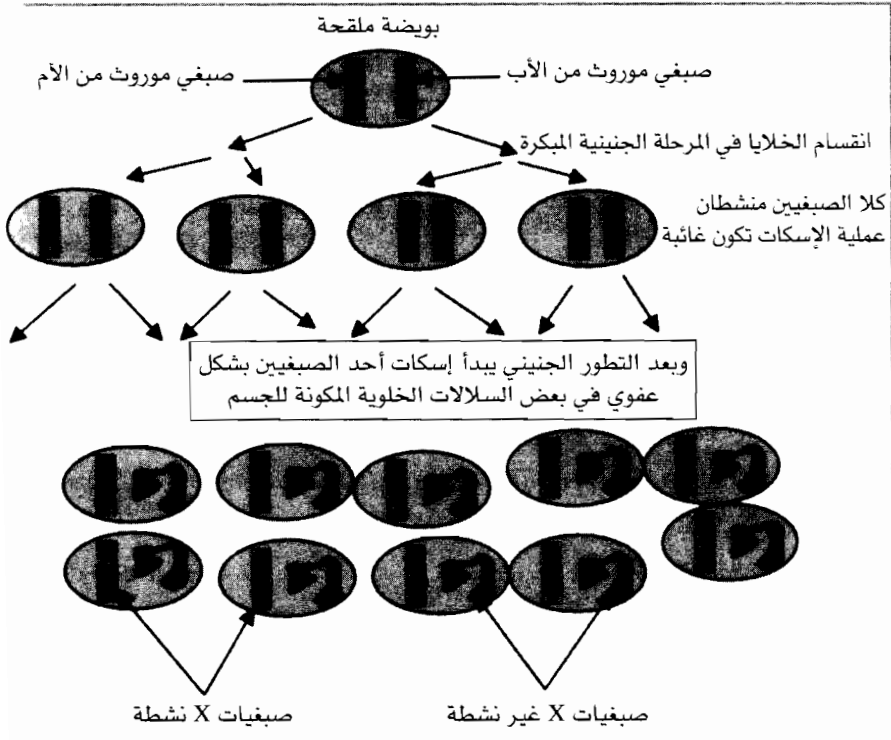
بويضة ملقحة

صبغي موروث من الأم

صبغي موروث من الأب

انقسام الخلايا في المرحلة الجنينية المبكرة

كلا الصبغيين منشطان
عملية الإسكات تكون غائبة

وبعد التطور الجنيني يبدأ إسكات أحد الصبغيين بشكل عفوي في بعض السلالات الخلوية المكونة للجسم

صبغيات X نشطة

صبغيات X غير نشطة